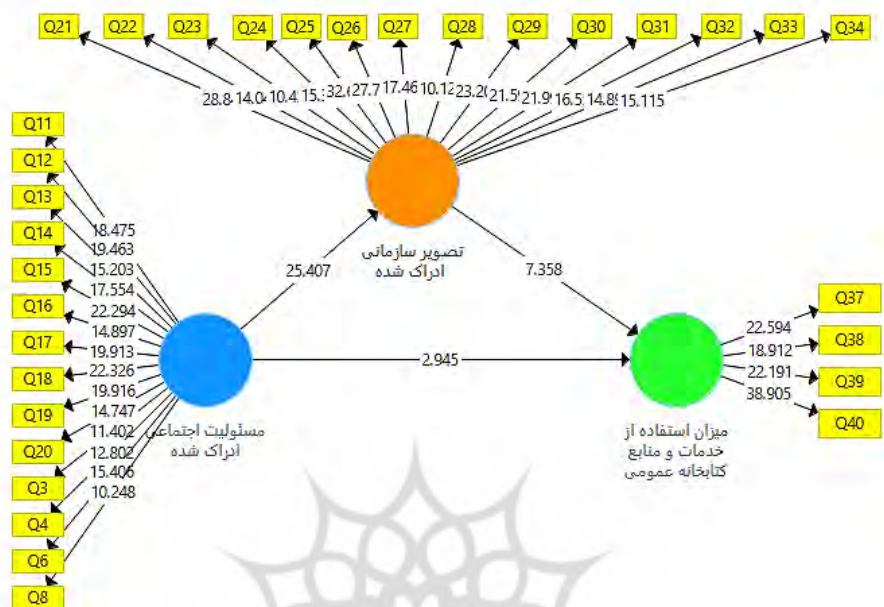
Q21 Q22 Q23 Q24 Q25 Q26 Q27 Q28 Q29 Q30 Q31 Q32 Q33 Q34

28.8 14.0 10.4 15. 32. 27.7 17.46 10.1 23.2 21.5 21.9 16.5 14.8 15.115

Q11
Q12
Q13
Q14
Q15
Q16
Q17
Q18
Q19
Q20
Q3
Q4
Q6
Q8

18.475
19.463
15.203
17.554
22.294
14.897
19.913
22.326
19.916
14.747
11.402
12.802
15.406
10.248

تصویر سازمانی ادراک شده

25.407

7.358

2.945

مسئولیت اجتماعی ادراک شده

میزان استفاده از خدمات و منابع کتابخانه عمومی

22.594
18.912
22.191
38.905

Q37
Q38
Q39
Q40